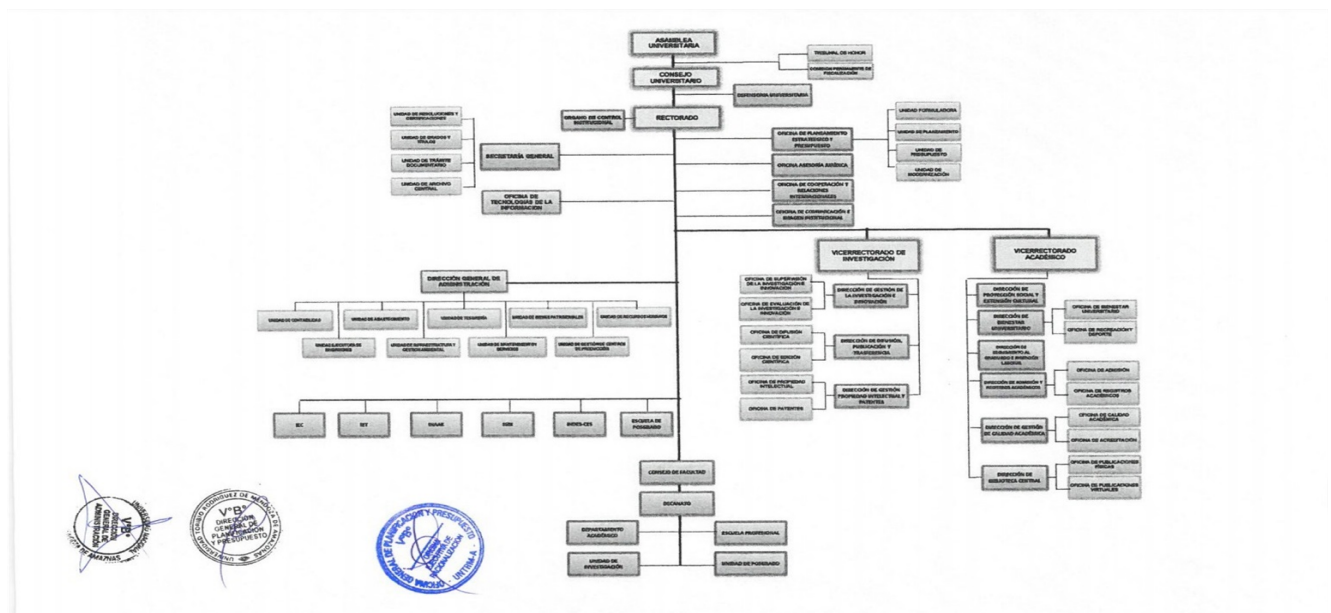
ASAMBLEA UNIVERSITARIA

TRIBUNAL DE HONOR

COMISIÓN PERMANENTE DE FISCALIZACIÓN

CONSEJO UNIVERSITARIO

DEFENSORÍA UNIVERSITARIA

ÓRGANO DE CONTROL INSTITUCIONAL

RECTORADO

UNIDAD DE RESOLUCIONES Y CERTIFICACIONES

UNIDAD DE GRADOS Y TÍTULOS

UNIDAD DE TRÁMITE DOCUMENTARIO

UNIDAD DE ARCHIVO CENTRAL

SECRETARÍA GENERAL

OFICINA DE TECNOLOGÍAS DE LA INFORMACIÓN

OFICINA DE PLANEAMIENTO ESTRATÉGICO Y PRESUPUESTO

UNIDAD FORMULADORA

UNIDAD DE PLANEAMIENTO

UNIDAD DE PRESUPUESTO

UNIDAD DE MODERNIZACIÓN

OFICINA ASESORÍA JURÍDICA

OFICINA DE COOPERACIÓN Y RELACIONES INTERNACIONALES

OFICINA DE COMUNICACIÓN E IMAGEN INSTITUCIONAL

VICERRECTORADO DE INVESTIGACIÓN

VICERRECTORADO ACADÉMICO

DIRECCIÓN GENERAL DE ADMINISTRACIÓN

UNIDAD DE CONTABILIDAD

UNIDAD DE ABASTECIMIENTO

UNIDAD DE TESORERÍA

UNIDAD DE BIENES PATRIMONIALES

UNIDAD DE RECURSOS HUMANOS

UNIDAD EJECUTORA DE INVERSIONES

UNIDAD DE INFRAESTRUCTURA Y GESTIÓN AMBIENTAL

UNIDAD DE MANTENIMIENTO Y SERVICIOS

UNIDAD DE GESTIÓN DE CENTROS DE PRODUCCIÓN

OFICINA DE SUPERVISIÓN DE LA INVESTIGACIÓN E INNOVACIÓN

OFICINA DE EVALUACIÓN DE LA INVESTIGACIÓN E INNOVACIÓN

DIRECCIÓN DE GESTIÓN DE LA INVESTIGACIÓN E INNOVACIÓN

OFICINA DE DIFUSIÓN CIENTÍFICA

OFICINA DE EDICIÓN CIENTÍFICA

DIRECCIÓN DE DIFUSIÓN, EVALUACIÓN Y TRANSFERENCIA

OFICINA DE PROPIEDAD INTELECTUAL

OFICINA DE PATENTES

DIRECCIÓN DE GESTIÓN PROPIEDAD INTELECTUAL Y PATENTES

DIRECCIÓN DE PROYECCIÓN SOCIAL Y EXTENSIÓN CULTURAL

DIRECCIÓN DE BIENESTAR UNIVERSITARIO

OFICINA DE BIENESTAR UNIVERSITARIO

OFICINA DE RECREACIÓN Y DEPORTE

DIRECCIÓN DE SEGUIMIENTO AL GRADUADO E INSERCIÓN LABORAL

DIRECCIÓN DE ADMISIÓN Y REGISTROS ACADÉMICOS

OFICINA DE ADMISIÓN

OFICINA DE REGISTROS ACADÉMICOS

DIRECCIÓN DE GESTIÓN DE CALIDAD ACADÉMICA

OFICINA DE CALIDAD ACADÉMICA

OFICINA DE ACREDITACIÓN

DIRECCIÓN DE BIBLIOTECA CENTRAL

OFICINA DE PUBLICACIONES FÍSICAS

OFICINA DE PUBLICACIONES VIRTUALES

IIC

IIT

INAAE

IIDN

INDES-CES

ESCUELA DE POSGRADO

CONSEJO DE FACULTAD

DECANATO

DEPARTAMENTO ACADÉMICO

ESCUELA PROFESIONAL

UNIDAD DE INVESTIGACIÓN

UNIDAD DE POSGRADO

V°B° DIRECCIÓN GENERAL DE ADMINISTRACIÓN UNIVERSIDAD NACIONAL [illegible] DE AMAZONAS

V°B° DIRECCIÓN GENERAL DE PLANIFICACIÓN Y PRESUPUESTO UNIVERSIDAD TORIBIO RODRÍGUEZ DE MENDOZA DE AMAZONAS

V°B° OFICINA DE PLANIFICACIÓN Y PRESUPUESTO UNIDAD DE RACIONALIZACIÓN UNTRM-A